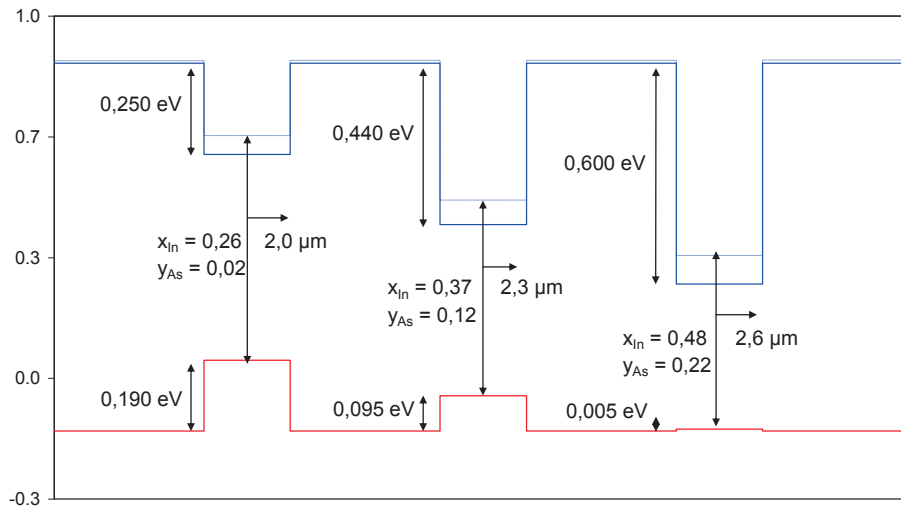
1.0

0.7

0.3

0.0

-0.3

0,250 eV

$x_{In}$ = 0,26
$y_{As}$ = 0,02

2,0 µm

0,190 eV

0,440 eV

$x_{In}$ = 0,37
$y_{As}$ = 0,12

2,3 µm

0,095 eV

0,600 eV

$x_{In}$ = 0,48
$y_{As}$ = 0,22

2,6 µm

0,005 eV